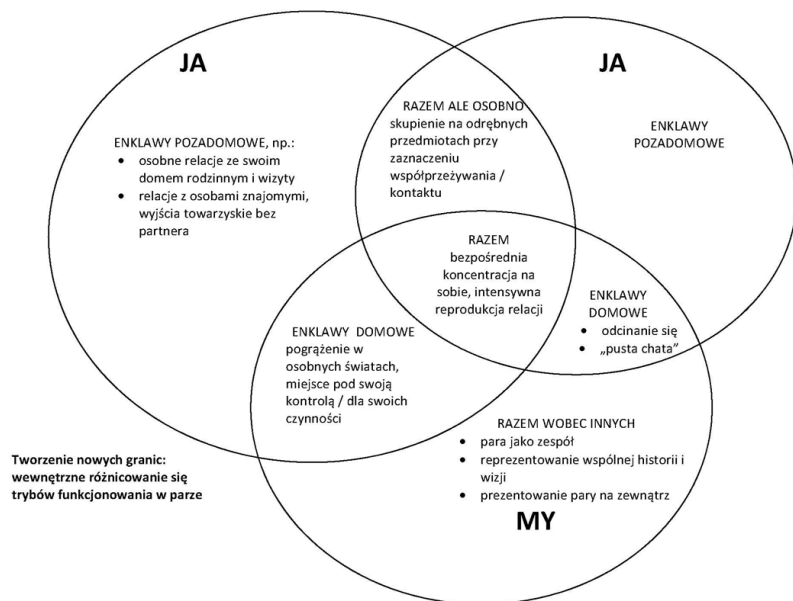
JA

JA

ENKLAWY POZADOMOWE, np.:
- osobne relacje ze swoim domem rodzinnym i wizyty
- relacje z osobami znajomymi, wyjścia towarzyskie bez partnera

RAZEM ALE OSOBNO
skupienie na odrębnych przedmiotach przy zaznaczeniu współprzeżywania / kontaktu

ENKLAWY POZADOMOWE

RAZEM
bezpośrednia koncentracja na sobie, intensywna reprodukcja relacji

ENKLAWY DOMOWE
- odcinanie się
- „pusta chata"

ENKLAWY DOMOWE
pogrążenie w osobnych światach, miejsce pod swoją kontrolą / dla swoich czynności

RAZEM WOBEC INNYCH
- para jako zespół
- reprezentowanie wspólnej historii i wizji
- prezentowanie pary na zewnątrz

MY

Tworzenie nowych granic: wewnętrzne różnicowanie się trybów funkcjonowania w parze